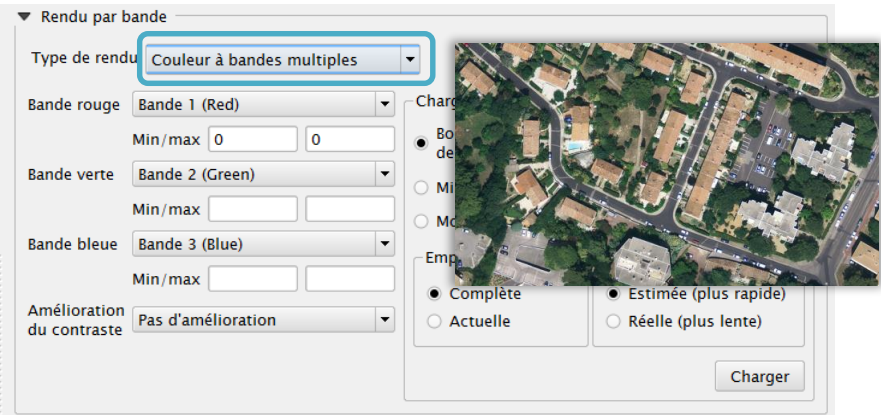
Rendu par bande

Type de rendu Couleur à bandes multiples

Bande rouge Bande 1 (Red)

Min/max 0 0

Bande verte Bande 2 (Green)

Min/max

Bande bleue Bande 3 (Blue)

Min/max

Amélioration du contraste Pas d'amélioration

Charg

Bo de

Mi

Mo

Emp

Complète

Actuelle

Estimée (plus rapide)

Réelle (plus lente)

Charger